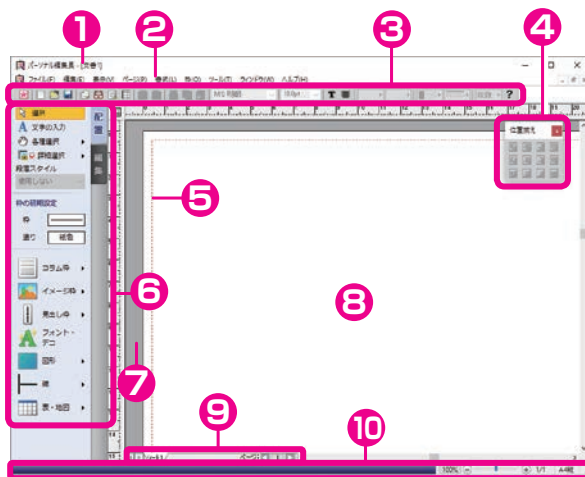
1
2
3
4
パーソナル編集長 - [文書1]
ファイル(F) 編集(E) 表示(V) ページ(P) 書式(L) 枠(O) ツール(T) ウィンドウ(W) ヘルプ(H)
MS 明朝
10.5pt
?
配置
編集
選択
文字の入力
各種選択
詳細選択
段落スタイル
使用しない
枠の初期設定
枠
塗り
なし
コラム枠
イメージ枠
見出し枠
フォント・デコ
図形
線
表・地図
位置揃え
5
6
7
8
9
10
100%
1/1
A4縦